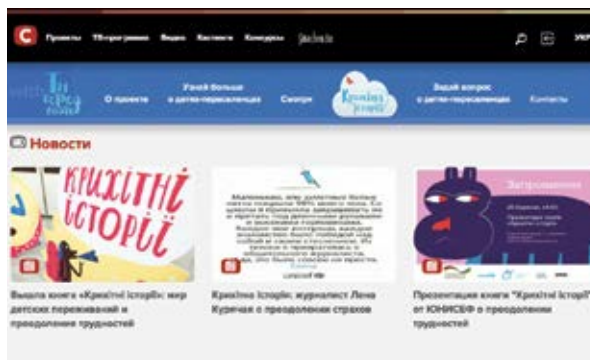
Проекты ТВ-программы Видео Кастинги Конкурсы

О проекте

Узнай больше о детях-переселенцах

Смотри

Крихітні історії

Задай вопрос о детях-переселенцах

Контакты

Новости

КРИХІТНІ ІСТОРІЇ

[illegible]

Загробленные

Вышла книга «Крихітні історії»: мир детских переживаний и преодоления трудностей

Крихітні історії: журналист Лена Курочая о преодолении страхов

Презентация книги "Крихітні історії" от ЮНИСЕФ о преодолении трудностей